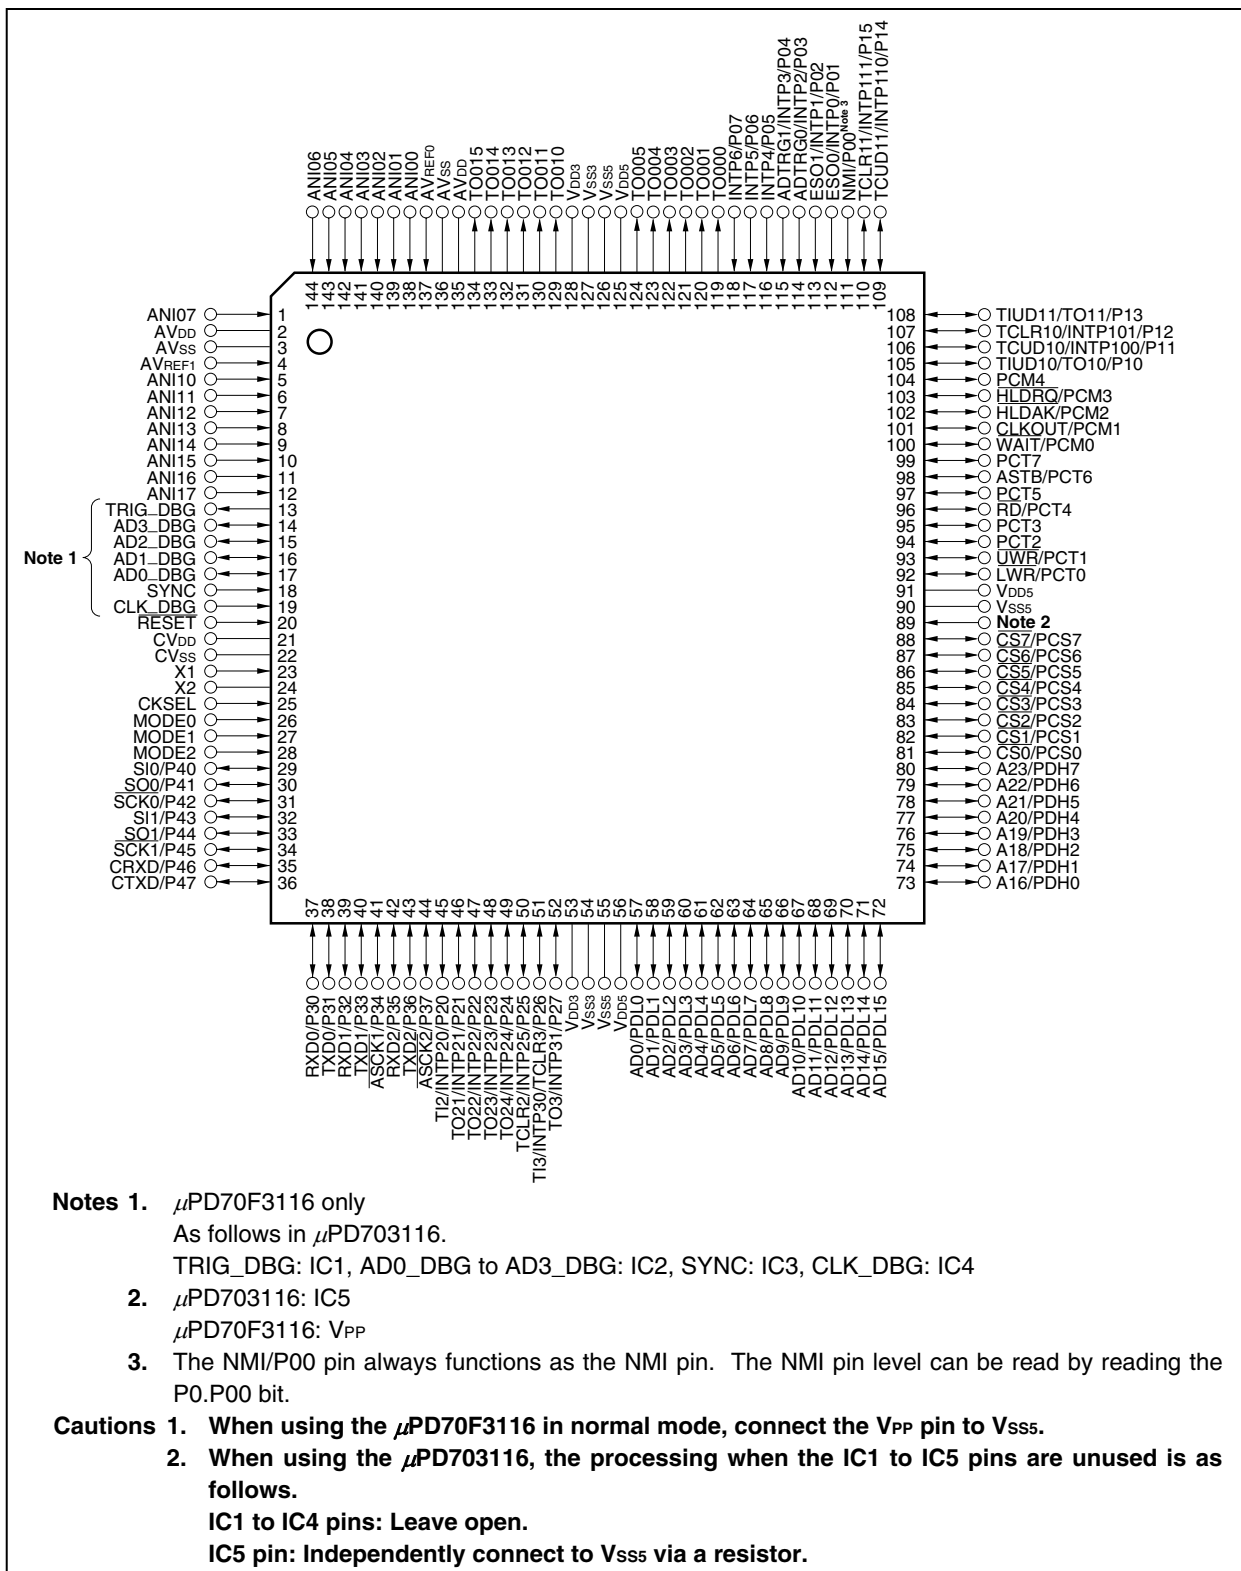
ANI06 144
ANI05 143
ANI04 142
ANI03 141
ANI02 140
ANI01 139
ANI00 138
AV$_{REF0}$ 137
AV$_{SS}$ 136
AV$_{DD}$ 135
TO015 134
TO014 133
TO013 132
TO012 131
TO011 130
TO010 129
V$_{DD3}$ 128
V$_{SS3}$ 127
V$_{SS5}$ 126
V$_{DD5}$ 125
TO005 124
TO004 123
TO003 122
TO002 121
TO001 120
TO000 119
INTP6/P07 118
INTP5/P06 117
INTP4/P05 116
ADTRG1/INTP3/P04 115
ADTRG0/INTP2/P03 114
ESO1/INTP1/P02 113
ESO0/INTP0/P01 112
NMI/P00$^{Note 3}$ 111
TCLR11/INTP111/P15 110
TCUD11/INTP110/P14 109

ANI07 1
AV$_{DD}$ 2
AV$_{SS}$ 3
AV$_{REF1}$ 4
ANI10 5
ANI11 6
ANI12 7
ANI13 8
ANI14 9
ANI15 10
ANI16 11
ANI17 12
Note 1
TRIG_DBG 13
AD3_DBG 14
AD2_DBG 15
AD1_DBG 16
AD0_DBG 17
SYNC 18
CLK_DBG 19
RESET 20
CV$_{DD}$ 21
CV$_{SS}$ 22
X1 23
X2 24
CKSEL 25
MODE0 26
MODE1 27
MODE2 28
SI0/P40 29
SO0/P41 30
SCK0/P42 31
SI1/P43 32
SO1/P44 33
SCK1/P45 34
CRXD/P46 35
CTXD/P47 36

108 TIUD11/TO11/P13
107 TCLR10/INTP101/P12
106 TCUD10/INTP100/P11
105 TIUD10/TO10/P10
104 PCM4
103 HLDRQ/PCM3
102 HLDAK/PCM2
101 CLKOUT/PCM1
100 WAIT/PCM0
99 PCT7
98 ASTB/PCT6
97 PCT5
96 RD/PCT4
95 PCT3
94 PCT2
93 UWR/PCT1
92 LWR/PCT0
91 V$_{DD5}$
90 V$_{SS5}$
89 Note 2
88 CS7/PCS7
87 CS6/PCS6
86 CS5/PCS5
85 CS4/PCS4
84 CS3/PCS3
83 CS2/PCS2
82 CS1/PCS1
81 CS0/PCS0
80 A23/PDH7
79 A22/PDH6
78 A21/PDH5
77 A20/PDH4
76 A19/PDH3
75 A18/PDH2
74 A17/PDH1
73 A16/PDH0

37 RXD0/P30
38 TXD0/P31
39 RXD1/P32
40 TXD1/P33
41 ASCK1/P34
42 RXD2/P35
43 TXD2/P36
44 ASCK2/P37
45 TI2/INTP20/P20
46 TO21/INTP21/P21
47 TO22/INTP22/P22
48 TO23/INTP23/P23
49 TO24/INTP24/P24
50 TCLR2/INTP25/P25
51 TI3/INTP30/TCLR3/P26
52 TO3/INTP31/P27
53 V$_{DD3}$
54 V$_{SS3}$
55 V$_{SS5}$
56 V$_{DD5}$
57 AD0/PDL0
58 AD1/PDL1
59 AD2/PDL2
60 AD3/PDL3
61 AD4/PDL4
62 AD5/PDL5
63 AD6/PDL6
64 AD7/PDL7
65 AD8/PDL8
66 AD9/PDL9
67 AD10/PDL10
68 AD11/PDL11
69 AD12/PDL12
70 AD13/PDL13
71 AD14/PDL14
72 AD15/PDL15

Notes 1. $\mu$PD70F3116 only
As follows in $\mu$PD703116.
TRIG_DBG: IC1, AD0_DBG to AD3_DBG: IC2, SYNC: IC3, CLK_DBG: IC4
2. $\mu$PD703116: IC5
$\mu$PD70F3116: V$_{PP}$
3. The NMI/P00 pin always functions as the NMI pin. The NMI pin level can be read by reading the P0.P00 bit.

Cautions 1. When using the $\mu$PD70F3116 in normal mode, connect the V$_{PP}$ pin to V$_{SS5}$.
2. When using the $\mu$PD703116, the processing when the IC1 to IC5 pins are unused is as follows.
IC1 to IC4 pins: Leave open.
IC5 pin: Independently connect to V$_{SS5}$ via a resistor.